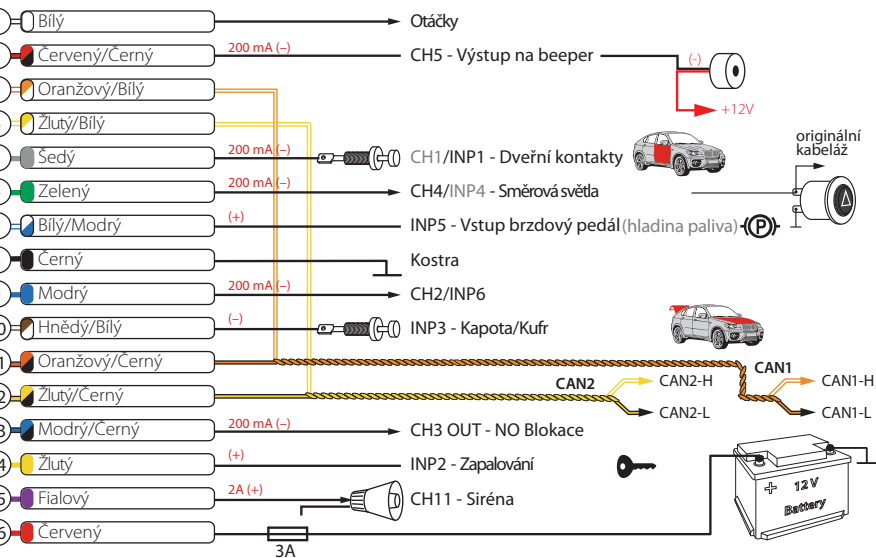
Bílý
Otáčky
Červený/Černý
200 mA (–)
CH5 - Výstup na beeper
(-)
+12V
Oranžový/Bílý
Žlutý/Bílý
originální kabeláž
Šedý
200 mA (–)
CH1/INP1 - Dveřní kontakty
Zelený
200 mA (–)
CH4/INP4 - Směrová světla
Bílý/Modrý
(+)
INP5 - Vstup brzdový pedál (hladina paliva)
Černý
Kostra
Modrý
200 mA (–)
CH2/INP6
Hnědý/Bílý
(–)
INP3 - Kapota/Kufr
Oranžový/Černý
CAN1
CAN1-H
CAN1-L
Žlutý/Černý
CAN2
CAN2-H
CAN2-L
Modrý/Černý
200 mA (–)
CH3 OUT - NO Blokace
Žlutý
(+)
INP2 - Zapalování
Fialový
2A (+)
CH11 - Siréna
Červený
3A
12 V
Battery